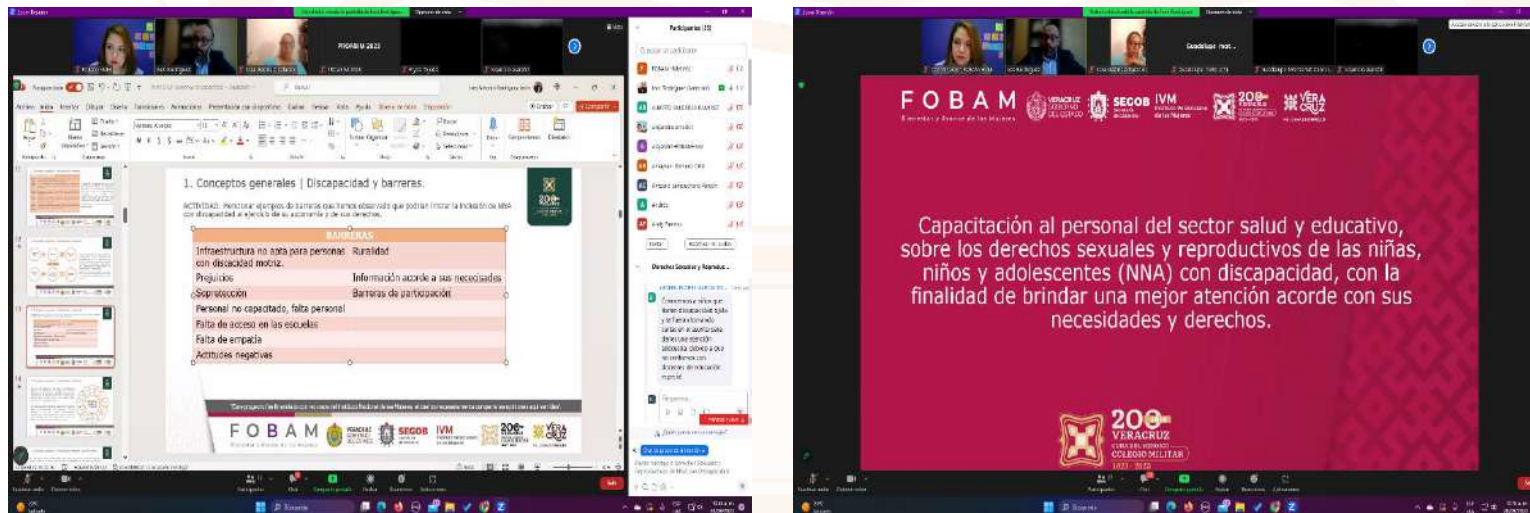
PROAMU 2023

Participantes (10)

1. Conceptos generales | Discapacidad y barreras.

ACTIVIDAD: Mencionar ejemplos de barreras que hemos observado que podrían limitar la inclusión de NNA con discapacidad el ejercicio de su autonomía y de sus derechos.

| BARRERAS | |
|---|---|
| Infraestructura no apta para personas con discacidad motriz. | Ruralidad |
| Prejuicios | Información acorde a sus necesidades |
| Sopreteccion | Barreras de participación |
| Personal no capacitado, falta personal | |
| Falta de acceso en las escuelas | |
| Falta de empatia | |
| Actitudes negativas | |

FOBAM

SECOB

IVM

200

VERACRUZ

Derechos Sexuales y Reproduc...

Pregunta

FOBAM

Bienestar y Avance de las Mujeres

VERACRUZ GOBIERNO DEL ESTADO

SECOB

IVM

200

VERACRUZ

Capacitación al personal del sector salud y educativo, sobre los derechos sexuales y reproductivos de las niñas, niños y adolescentes (NNA) con discapacidad, con la finalidad de brindar una mejor atención acorde con sus necesidades y derechos.

200

VERACRUZ

COLEGIO MILITAR

1823 - 2023